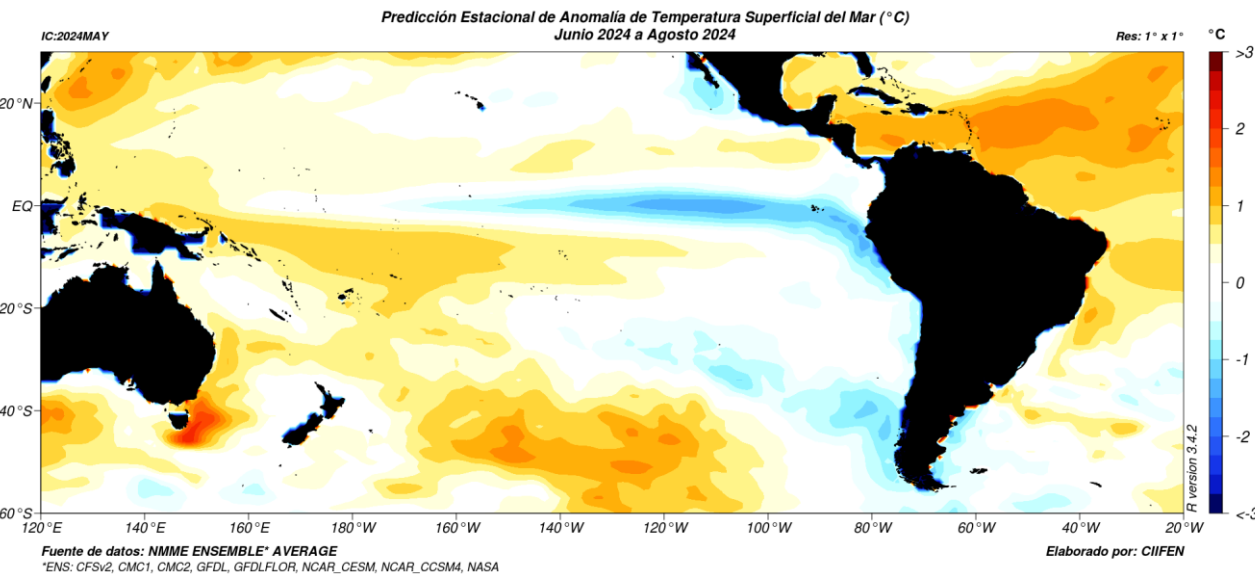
Predicción Estacional de Anomalía de Temperatura Superficial del Mar (°C)
Junio 2024 a Agosto 2024

IC:2024MAY

Res: 1° x 1°

°C
>3
2
1
0
-1
-2
<-3

20°N
EQ
20°S
40°S
60°S

120°E 140°E 160°E 180°W 160°W 140°W 120°W 100°W 80°W 60°W 40°W 20°W

R version 3.4.2

Fuente de datos: NMME ENSEMBLE* AVERAGE
*ENS: CFSv2, CMC1, CMC2, GFDL, GFDLFLOR, NCAR_CESM, NCAR_CCSM4, NASA

Elaborado por: CIIFEN